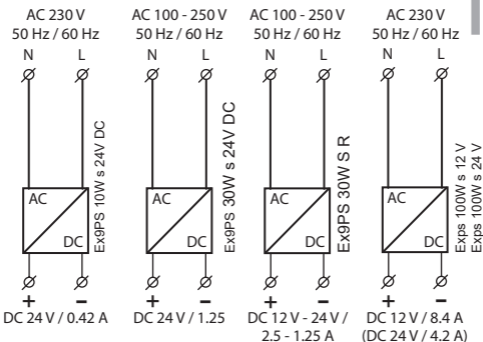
AC 230 V
50 Hz / 60 Hz
N L
Ex9PS 10W s 24V DC
AC
DC
+ −
DC 24 V / 0.42 A

AC 100 - 250 V
50 Hz / 60 Hz
N L
Ex9PS 30W s 24V DC
AC
DC
+ −
DC 24 V / 1.25

AC 100 - 250 V
50 Hz / 60 Hz
N L
Ex9PS 30W S R
AC
DC
+ −
DC 12 V - 24 V / 2.5 - 1.25 A

AC 230 V
50 Hz / 60 Hz
N L
Exps 100W s 12 V
Exps 100W s 24 V
AC
DC
+ −
DC 12 V / 8.4 A
(DC 24 V / 4.2 A)